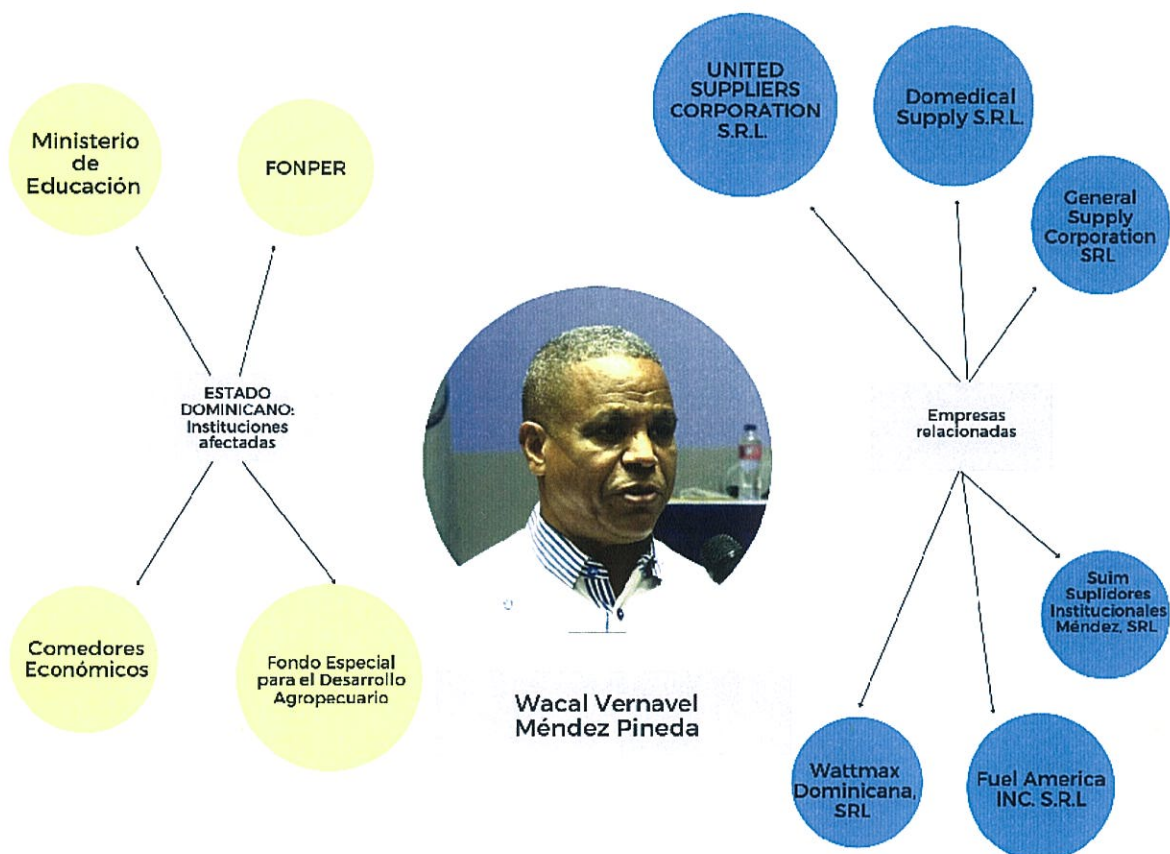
Ministerio de Educación

FONPER

ESTADO DOMINICANO: Instituciones afectadas

Comedores Económicos

Fondo Especial para el Desarrollo Agropecuario

Wacal Vernavel Méndez Pineda

UNITED SUPPLIERS CORPORATION S.R.L.

Domedical Supply S.R.L.

General Supply Corporation SRL

Empresas relacionadas

Suim Suplidores Institucionales Méndez, SRL

Wattmax Dominicana, SRL

Fuel America INC. S.R.L